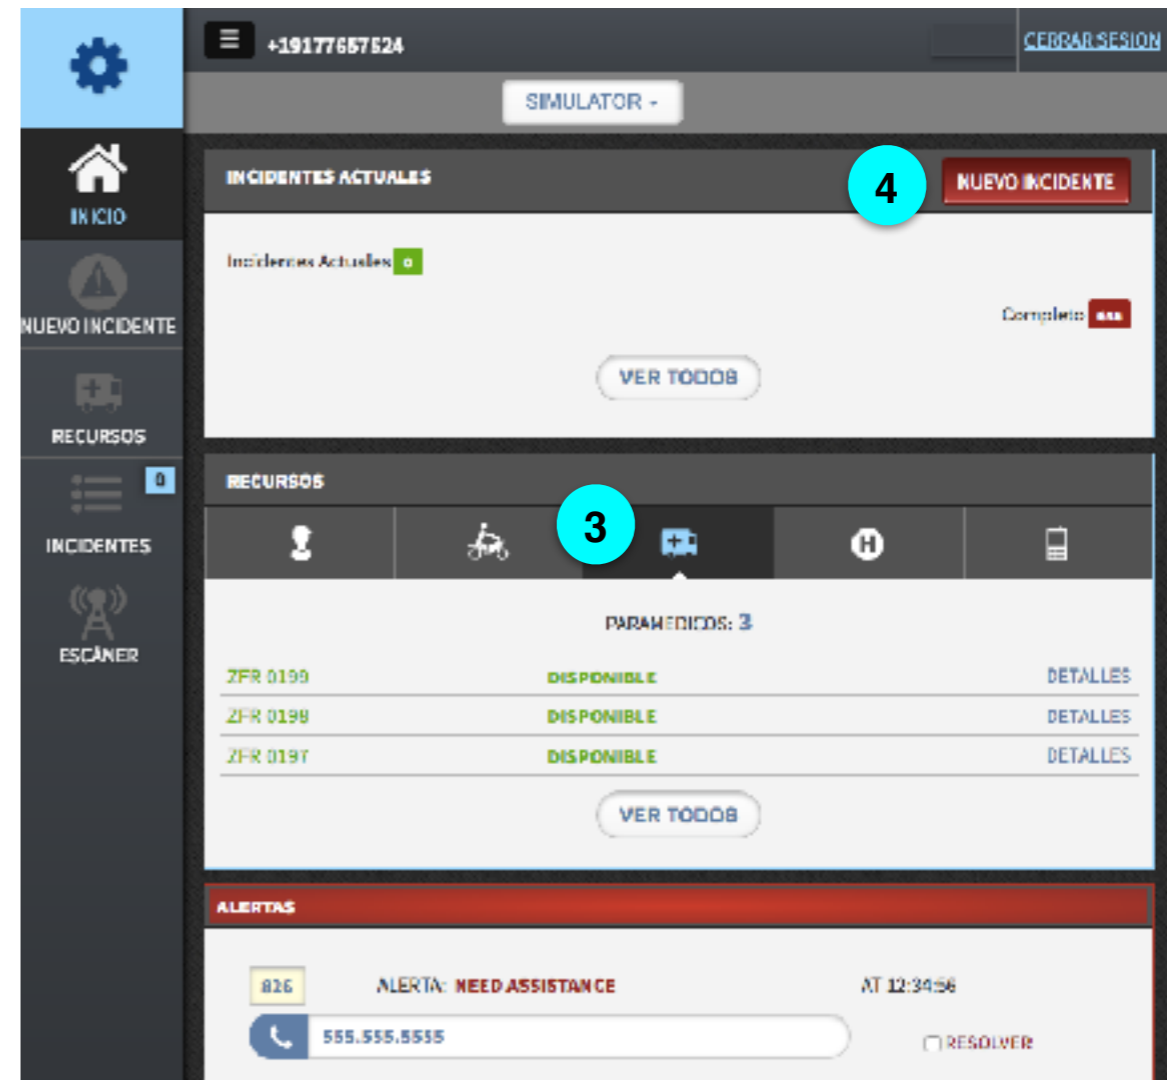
INICIO
NUEVO INCIDENTE
RECURSOS
0
INCIDENTES
ESCÁNER

+19177657524
CERRAR SESION
SIMULATOR

INCIDENTES ACTUALES
4
NUEVO INCIDENTE
Incidentes Actuales 0
Completo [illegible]
VER TODOS

RECURSOS
3
PARAMEDICOS: 3
| ZFR 0199 | DISPONIBLE | DETALLES |
|---|---|---|
| ZFR 0198 | DISPONIBLE | DETALLES |
| ZFR 0197 | DISPONIBLE | DETALLES |
VER TODOS

ALERTAS
826 ALERTA: NEED ASSISTANCE AT 12:34:56
555.555.5555
RESOLVER